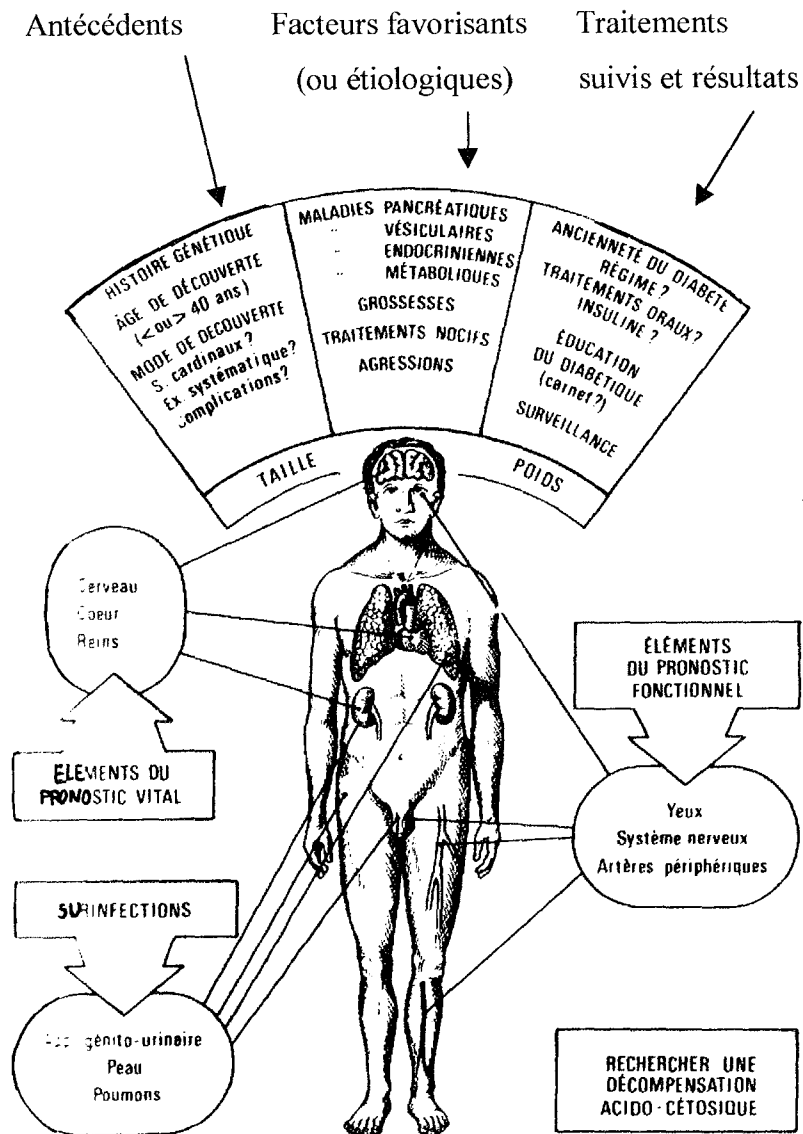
Antécédents

Facteurs favorisants (ou étiologiques)

Traitements suivis et résultats

HISTOIRE GÉNÉTIQUE
ÂGE DE DÉCOUVERTE (< ou > 40 ans)
MODE DE DÉCOUVERTE
S. cardinaux ?
Ex. systématique ?
Complications ?

MALADIES PANCRÉATIQUES
" VÉSICULAIRES
" ENDOCRINIENNES
" MÉTABOLIQUES
GROSSESSES
TRAITEMENTS NOCIFS
AGRESSIONS

ANCIENNETÉ DU DIABÈTE
RÉGIME ?
TRAITEMENTS ORAUX ?
INSULINE ?
ÉDUCATION DU DIABÉTIQUE (carnet ?)
SURVEILLANCE

TAILLE

POIDS

Cerveau
Coeur
Reins

ÉLÉMENTS DU PRONOSTIC VITAL

ÉLÉMENTS DU PRONOSTIC FONCTIONNEL

Yeux
Système nerveux
Artères périphériques

SURINFECTIONS

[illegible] génito-urinaire
Peau
Poumons

RECHERCHER UNE DÉCOMPENSATION ACIDO-CÉTOSIQUE